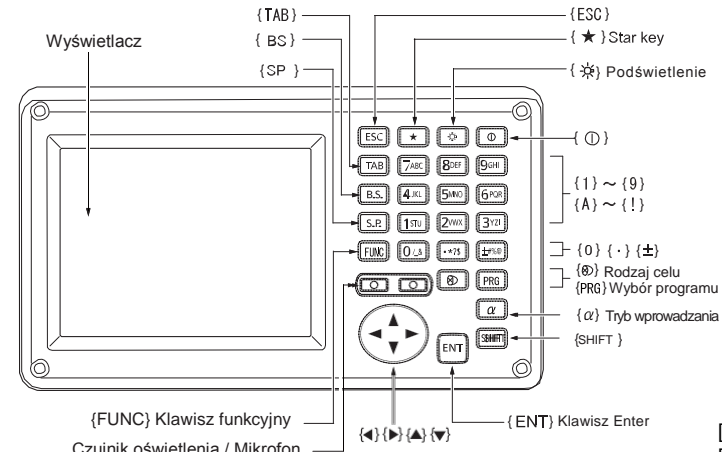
{TAB}
{ESC}
{ BS }
{ ★ }Star key
Wyświetlacz
{SP }
{ ☼} Podświetlenie
ESC
★
TAB
7ABC
8DEF
9GHI
{ ⏻ }
B.S.
4JKL
5MNO
6PQR
{1} ~ {9}
{A} ~ {!}
S.P.
1STU
2VWX
3YZ!
FUNC
0
{0} {·} {±}
PRG
{⊛} Rodzaj celu
{PRG} Wybór programu
α
{α} Tryb wprowadzania
SHIFT
ENT
{SHIFT }
{FUNC} Klawisz funkcyjny
{ENT} Klawisz Enter
{◀}{▶}{▲}{▼}
Czujnik oświetlenia / Mikrofon